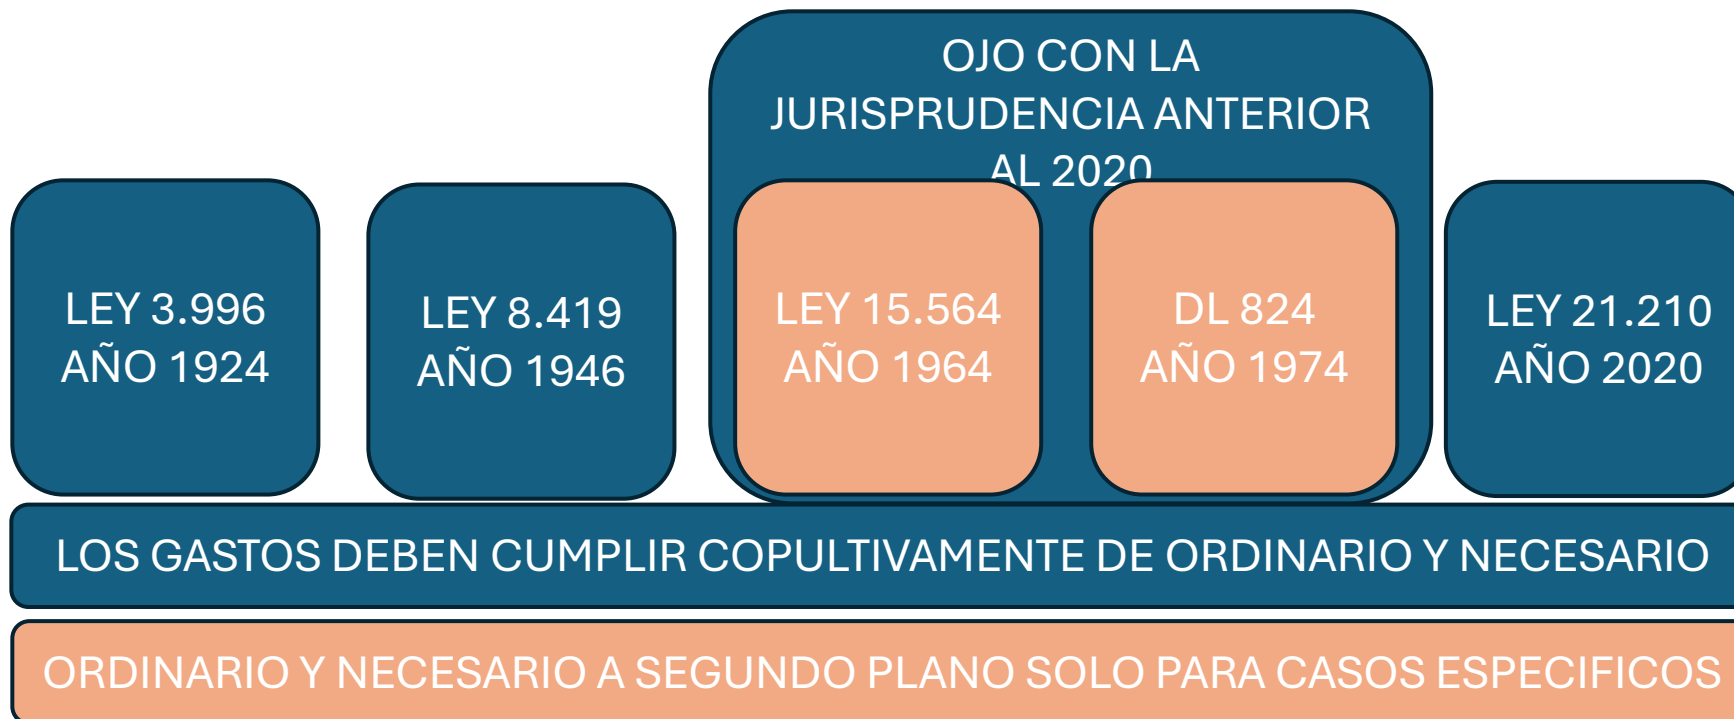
OJO CON LA JURISPRUDENCIA ANTERIOR AL 2020

LEY 3.996
AÑO 1924

LEY 8.419
AÑO 1946

LEY 15.564
AÑO 1964

DL 824
AÑO 1974

LEY 21.210
AÑO 2020

LOS GASTOS DEBEN CUMPLIR COPULTIVAMENTE DE ORDINARIO Y NECESARIO

ORDINARIO Y NECESARIO A SEGUNDO PLANO SOLO PARA CASOS ESPECIFICOS